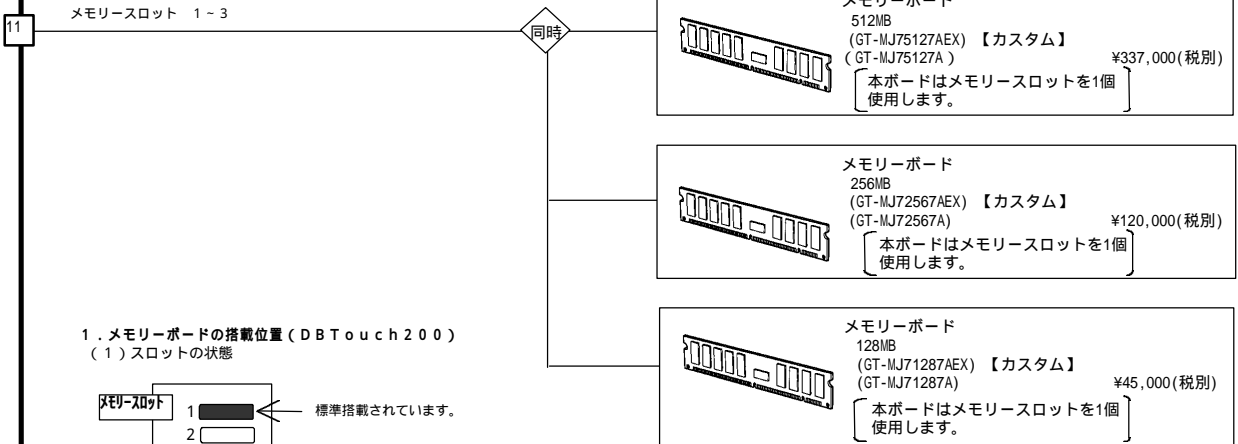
11

メモリースロット 1 ~ 3

同時

メモリーボード
512MB
(GT-MJ75127AEX) 【カスタム】
(GT-MJ75127A) ¥337,000(税別)
本ボードはメモリースロットを1個使用します。

メモリーボード
256MB
(GT-MJ72567AEX) 【カスタム】
(GT-MJ72567A) ¥120,000(税別)
本ボードはメモリースロットを1個使用します。

1．メモリーボードの搭載位置（DBTouch200）
（1）スロットの状態

メモリースロット
1
2
標準搭載されています。

メモリーボード
128MB
(GT-MJ71287AEX) 【カスタム】
(GT-MJ71287A) ¥45,000(税別)
本ボードはメモリースロットを1個使用します。